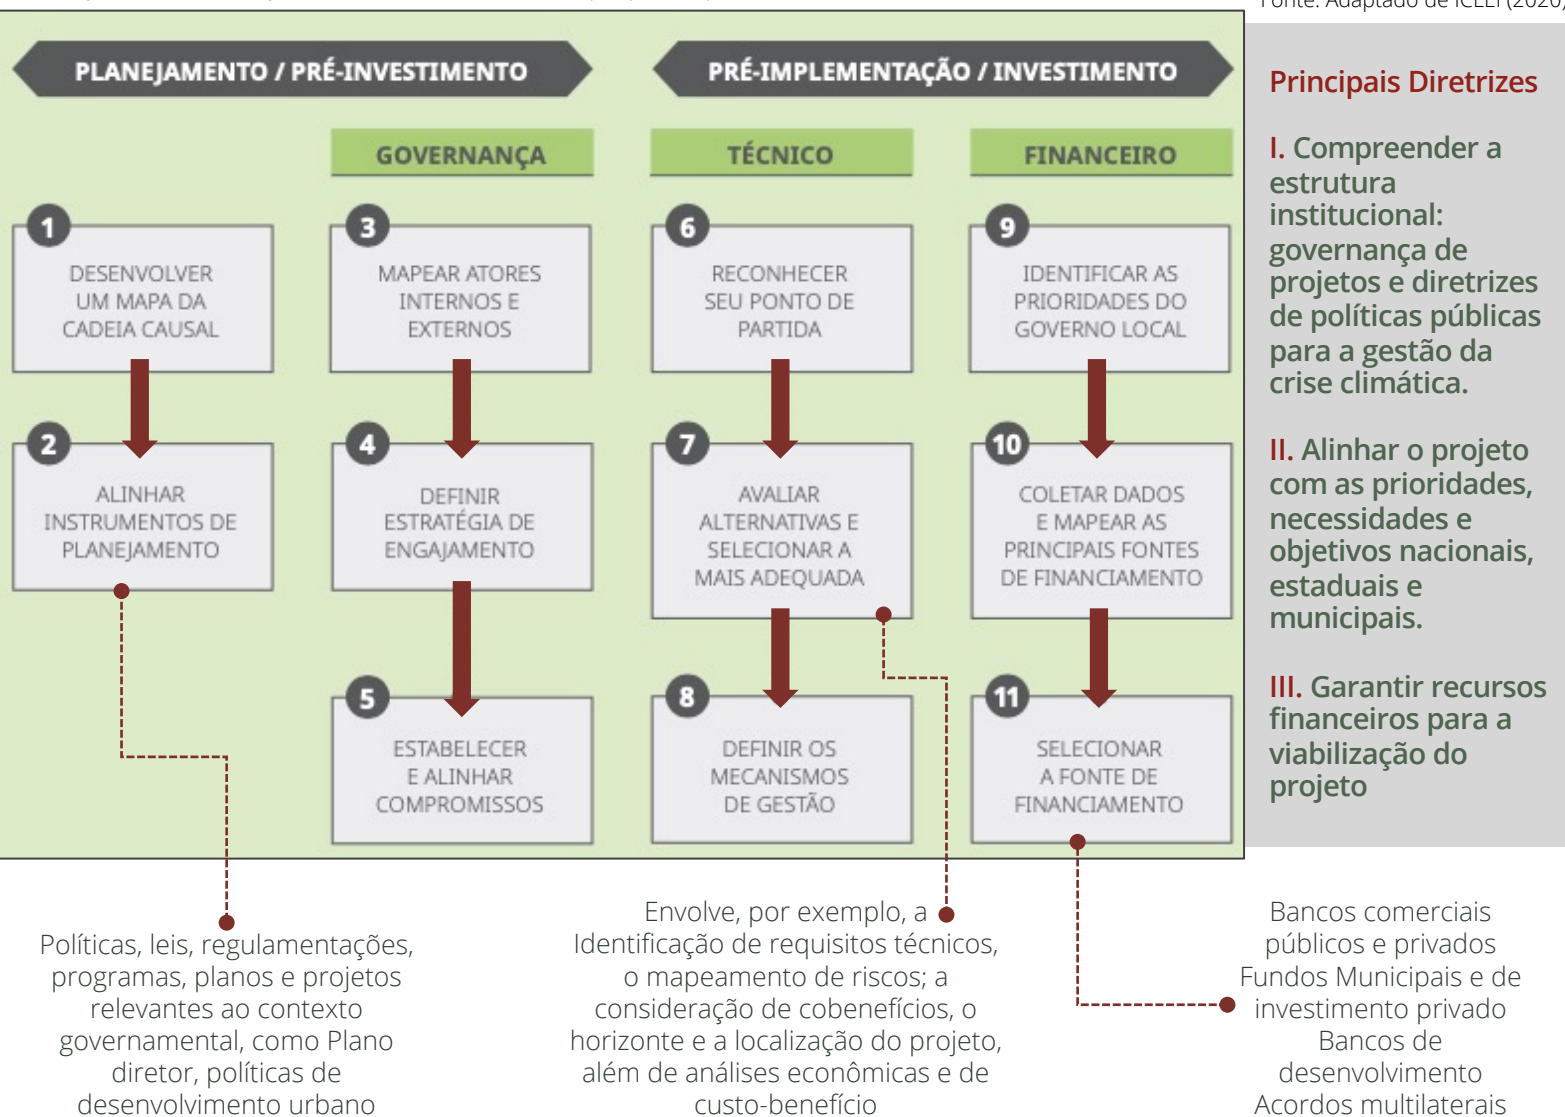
Fonte: Adaptado de ICLEI (2020)

PLANEJAMENTO / PRÉ-INVESTIMENTO

PRÉ-IMPLEMENTAÇÃO / INVESTIMENTO

GOVERNANÇA

TÉCNICO

FINANCEIRO

1 DESENVOLVER UM MAPA DA CADEIA CAUSAL

2 ALINHAR INSTRUMENTOS DE PLANEJAMENTO

3 MAPEAR ATORES INTERNOS E EXTERNOS

4 DEFINIR ESTRATÉGIA DE ENGAJAMENTO

5 ESTABELECER E ALINHAR COMPROMISSOS

6 RECONHECER SEU PONTO DE PARTIDA

7 AVALIAR ALTERNATIVAS E SELECIONAR A MAIS ADEQUADA

8 DEFINIR OS MECANISMOS DE GESTÃO

9 IDENTIFICAR AS PRIORIDADES DO GOVERNO LOCAL

10 COLETAR DADOS E MAPEAR AS PRINCIPAIS FONTES DE FINANCIAMENTO

11 SELECIONAR A FONTE DE FINANCIAMENTO

Principais Diretrizes

I. Compreender a estrutura institucional: governança de projetos e diretrizes de políticas públicas para a gestão da crise climática.

II. Alinhar o projeto com as prioridades, necessidades e objetivos nacionais, estaduais e municipais.

III. Garantir recursos financeiros para a viabilização do projeto

Políticas, leis, regulamentações, programas, planos e projetos relevantes ao contexto governamental, como Plano diretor, políticas de desenvolvimento urbano

Envolve, por exemplo, a Identificação de requisitos técnicos, o mapeamento de riscos; a consideração de cobenefícios, o horizonte e a localização do projeto, além de análises econômicas e de custo-benefício

Bancos comerciais públicos e privados
Fundos Municipais e de investimento privado
Bancos de desenvolvimento
Acordos multilaterais